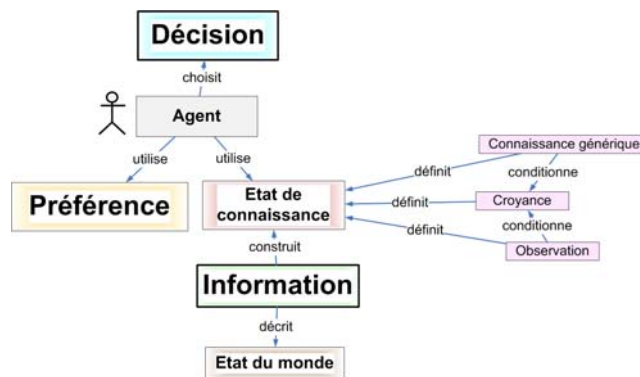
Décision

choisit

Agent

utilise

utilise

Préférence

Etat de connaissance

Connaissance générique

définit

conditionne

définit

Croyance

conditionne

définit

Observation

construit

Information

décrit

Etat du monde